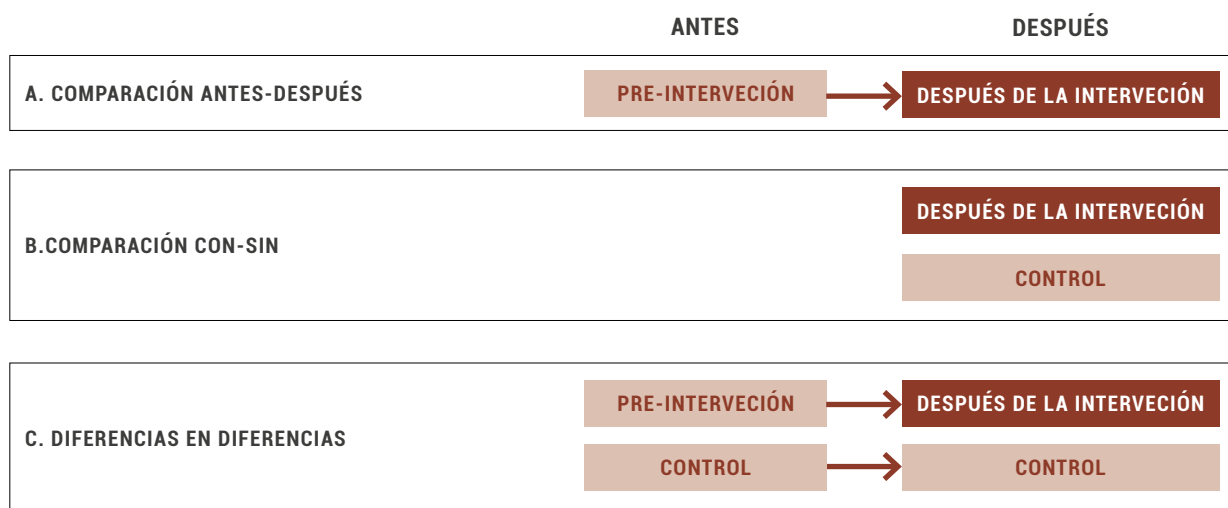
ANTES

DESPUÉS

A. COMPARACIÓN ANTES-DESPUÉS

PRE-INTERVECIÓN

DESPUÉS DE LA INTERVECIÓN

B.COMPARACIÓN CON-SIN

DESPUÉS DE LA INTERVECIÓN

CONTROL

C. DIFERENCIAS EN DIFERENCIAS

PRE-INTERVECIÓN

DESPUÉS DE LA INTERVECIÓN

CONTROL

CONTROL